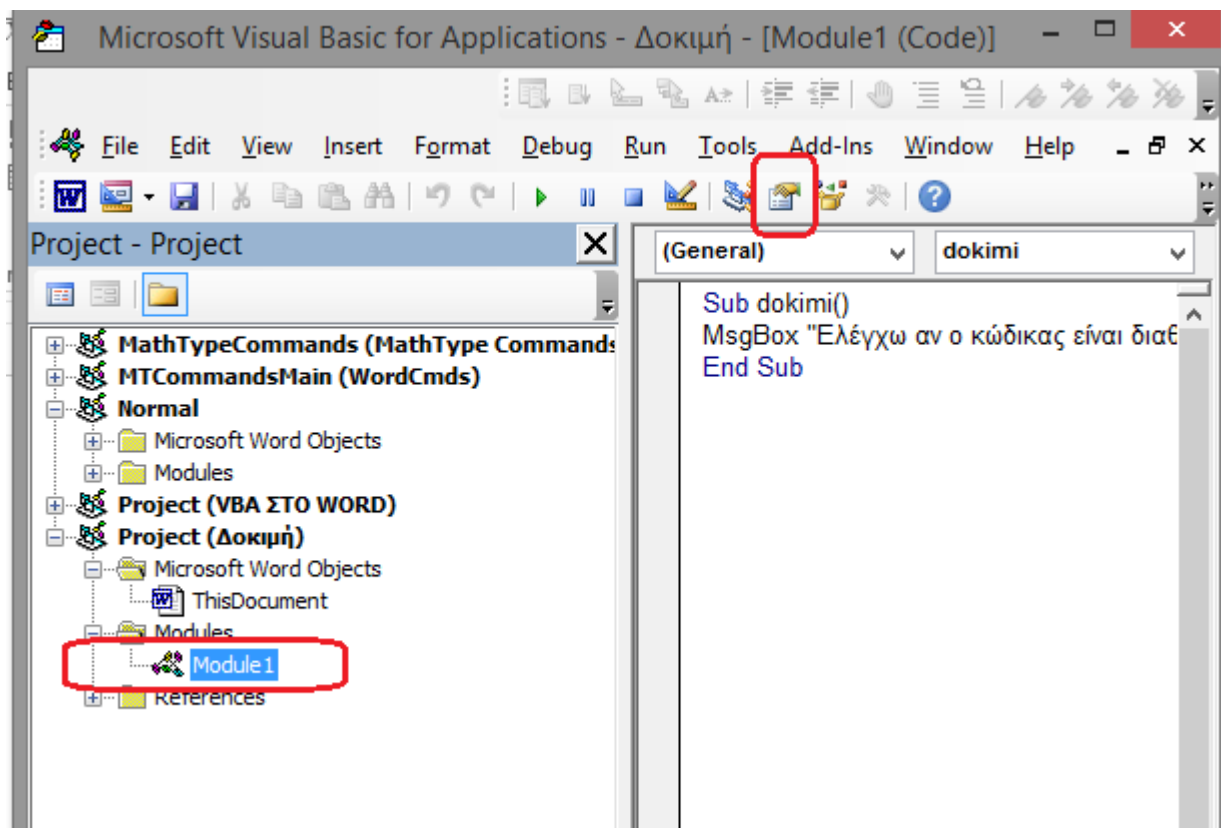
Microsoft Visual Basic for Applications - Δοκιμή - [Module1 (Code)]

File Edit View Insert Format Debug Run Tools Add-Ins Window Help

Project - Project

MathTypeCommands (MathType Commands
MTCommandsMain (WordCmds)
Normal
Microsoft Word Objects
Modules
Project (VBA ΣΤΟ WORD)
Project (Δοκιμή)
Microsoft Word Objects
ThisDocument
Modules
Module1
References

(General)
dokimi

Sub dokimi()
MsgBox "Ελέγχω αν ο κώδικας είναι διαθ
End Sub